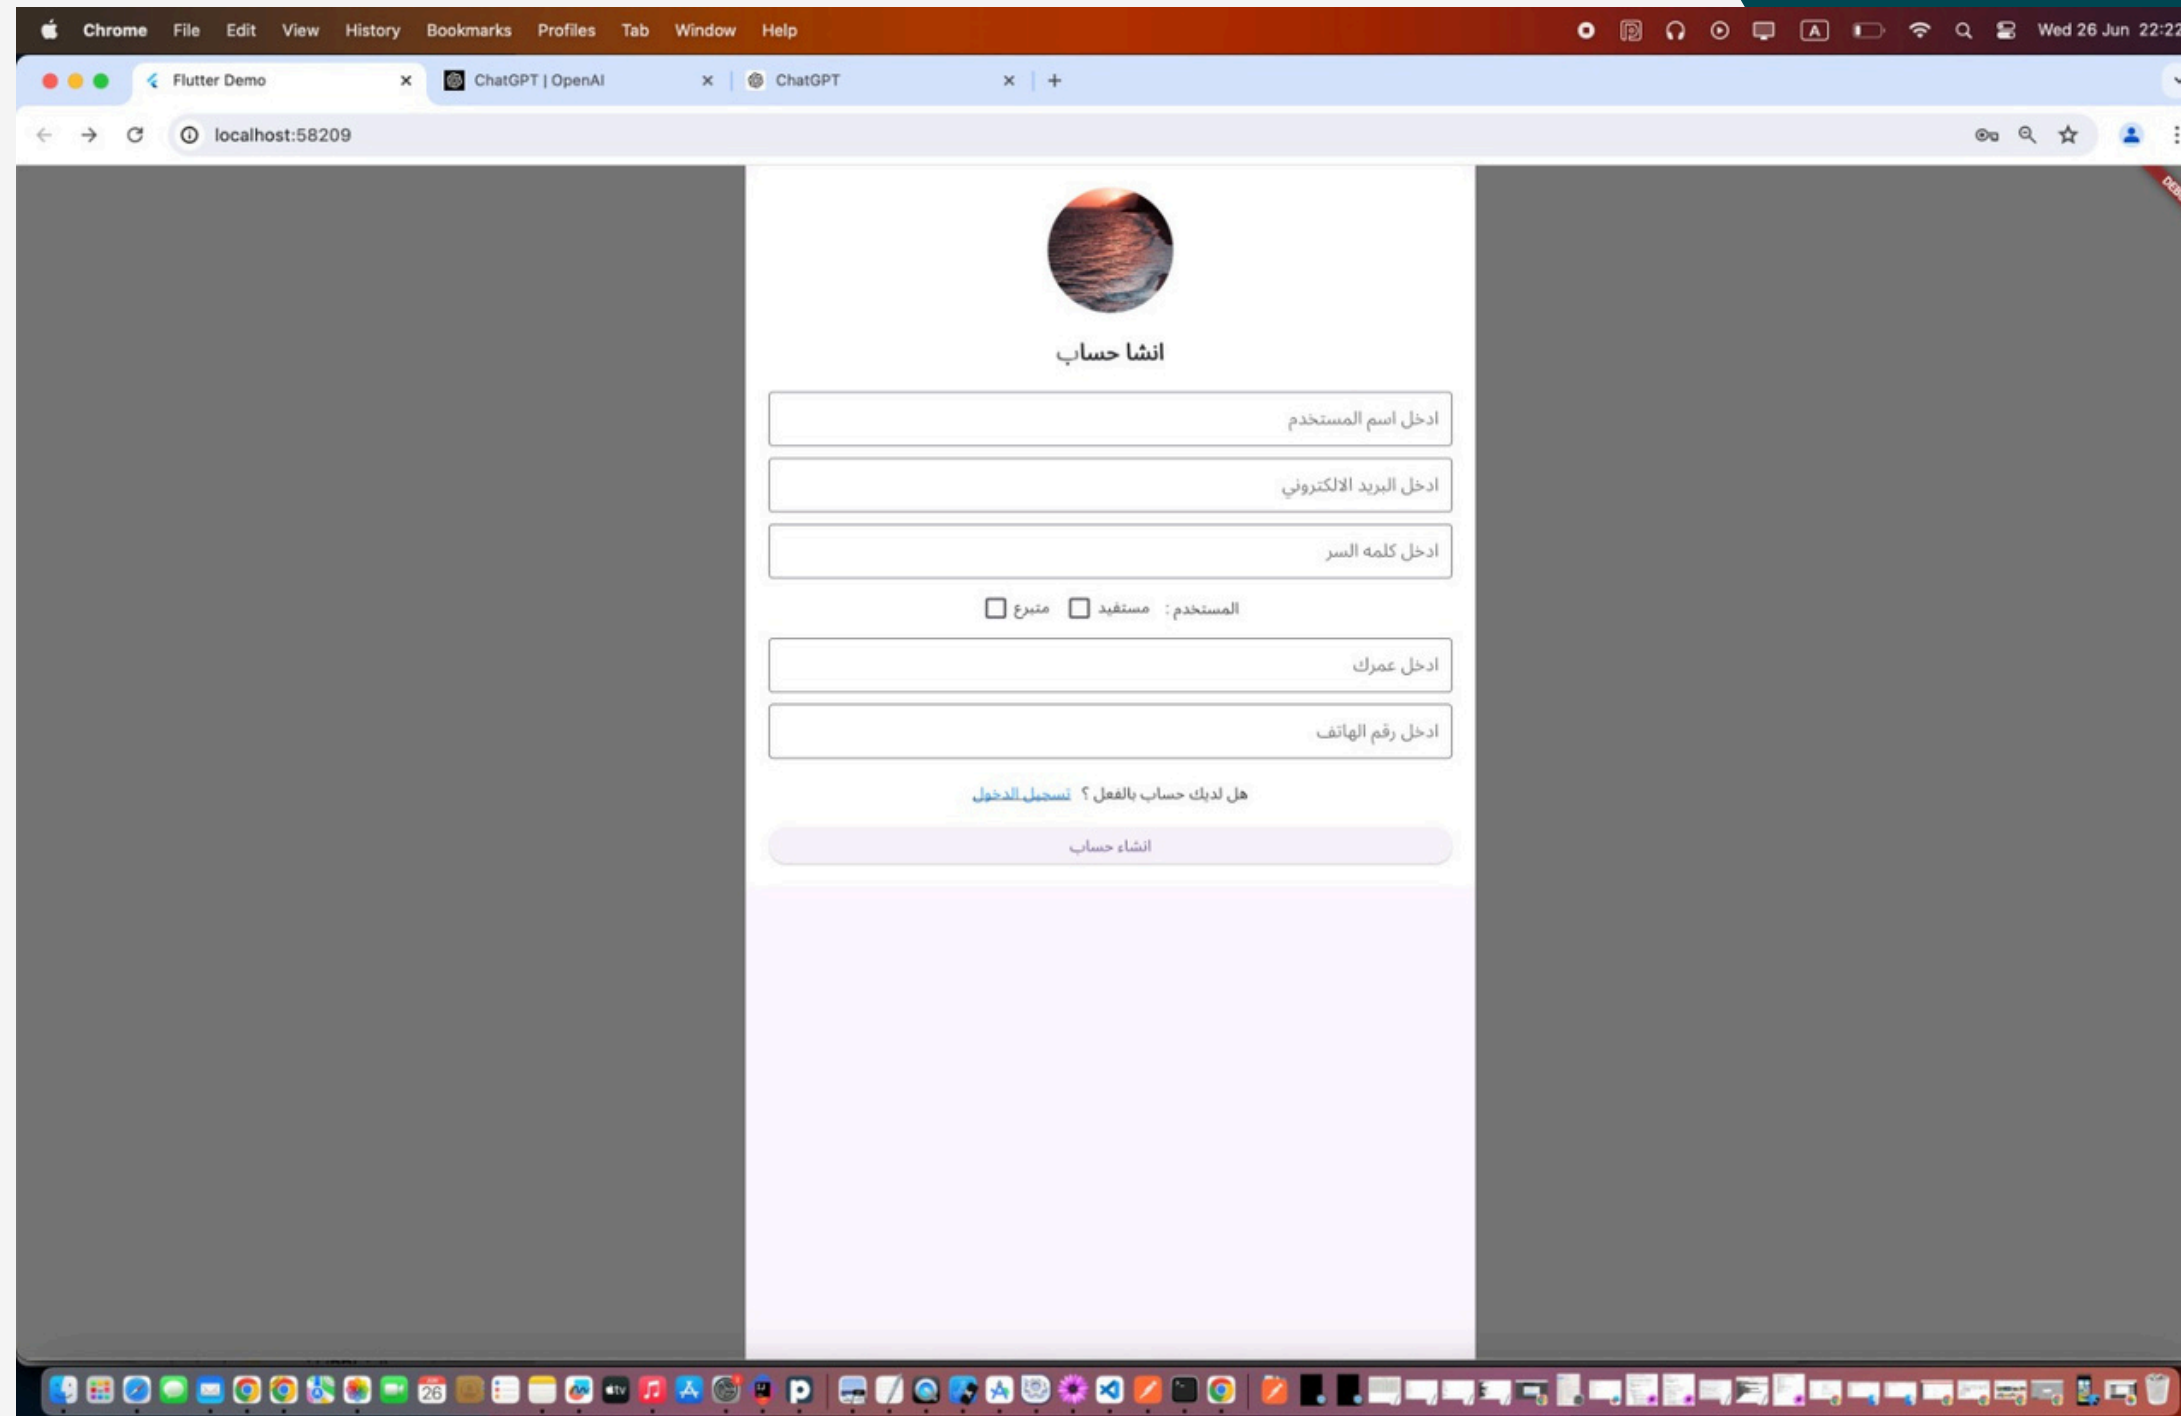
Chrome File Edit View History Bookmarks Profiles Tab Window Help

Wed 26 Jun 22:22

Flutter Demo
ChatGPT | OpenAI
ChatGPT

localhost:58209

انشا حساب

ادخل اسم المستخدم

ادخل البريد الالكتروني

ادخل كلمه السر

المستخدم : مستفيد متبرع

ادخل عمرك

ادخل رقم الهاتف

هل لديك حساب بالفعل ؟ تسجيل الدخول

انشاء حساب

26